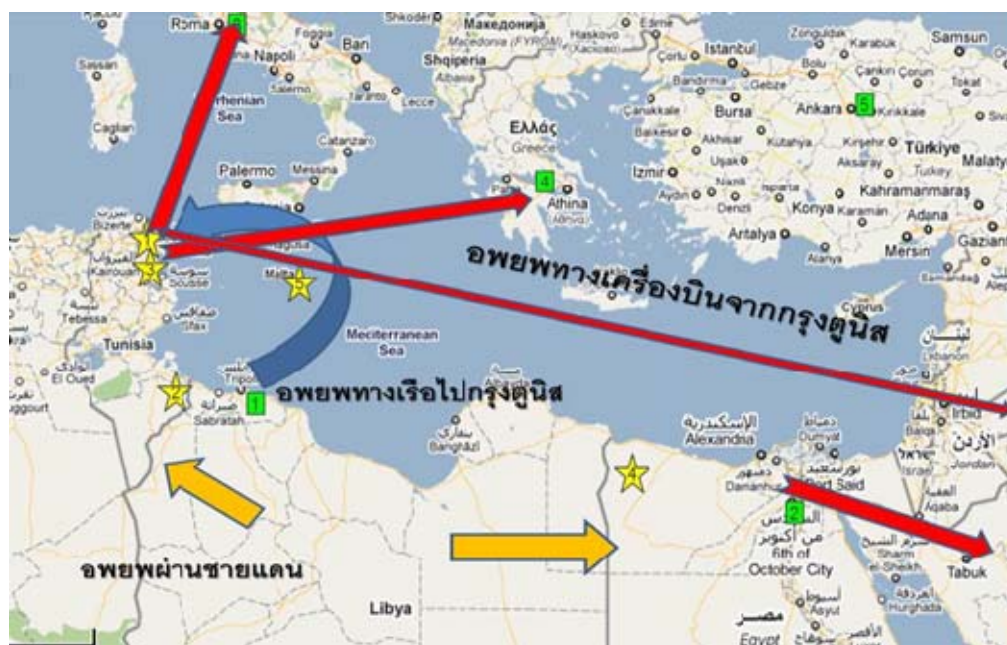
Roma 6
Napoli
Foggia
Bari
Shkodër
Македонија
Macedonia (FYROM)
Shqipëria
Albania
Haskovo
Xaskovo
Çorlu
Istanbul
Zonguldak
Karabük
Samsun
Bolu
Çankırı
Çorum
Tokat
Bandırma
Gebze
Edirne
Bursa
Ankara 5
Kırıkkale
Sassari
Cagliari
Tyrrhenian Sea
Salerno
Taranto
Lecce
Catanzaro
Palermo
Messina
Ελλάς
Greece
Balıkesir
Akhisar
Kütahya
Kırşehir
Türkiye
Turkey
Malatya
Uşak
Aksaray
Izmir
Nazilli
Isparta
Kahramanmaraş
Aydın
Denizli
Konya
Karaman
Adana
Gaziantep
Athina
Αθήνα
4
Antalya
Alanya
Mersin
Bizerte
Ragusa
Malta
Kairouan
سوسة
Sousse
صفاقس
Sfax
Tebessa
Tunisia
El Oued
Touggourt
Mediterranean Sea
Tripoli
صبراتة
Sabratah
1
Cyprus
لبنان
Lebanon
Irbid
الأردن
Jordan
Aqaba
Alexandria
الإسكندرية
دمياط
Dumyat
Port Said
بورسعيد
Damanhur
دمنهور
بنغازي
Banghazi
Al Bayda
2
Sharm el-Sheikh
Tabuk
6th of October City
أسيوط
Asyut
الغردقة
Hurghada
مصر
Egypt
Libya
อพยพทางเครื่องบินจากกรุงตูนิส
อพยพทางเรือไปกรุงตูนิส
อพยพผ่านชายแดน